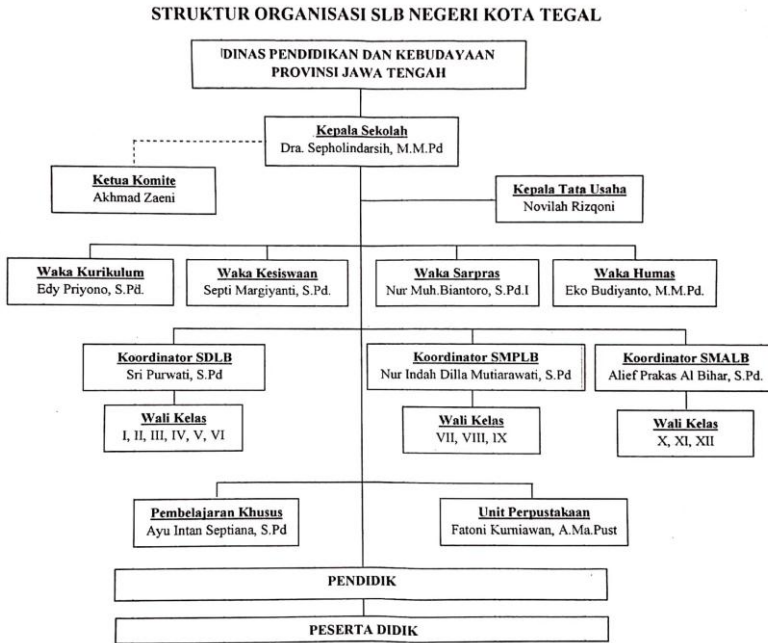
STRUKTUR ORGANISASI SLB NEGERI KOTA TEGAL

DINAS PENDIDIKAN DAN KEBUDAYAAN PROVINSI JAWA TENGAH

Kepala Sekolah
Dra. Sepholindarsih, M.M.Pd

Ketua Komite
Akhmad Zaeni

Kepala Tata Usaha
Novilah Rizqoni

Waka Kurikulum
Edy Priyono, S.Pd.

Waka Kesiswaan
Septi Margiyanti, S.Pd.

Waka Sarpras
Nur Muh.Biantoro, S.Pd.I

Waka Humas
Eko Budiyanto, M.M.Pd.

Koordinator SDLB
Sri Purwati, S.Pd

Koordinator SMPLB
Nur Indah Dilla Mutiarawati, S.Pd

Koordinator SMALB
Alief Prakas Al Bihar, S.Pd.

Wali Kelas
I, II, III, IV, V, VI

Wali Kelas
VII, VIII, IX

Wali Kelas
X, XI, XII

Pembelajaran Khusus
Ayu Intan Septiana, S.Pd

Unit Perpustakaan
Fatoni Kurniawan, A.Ma.Pust

PENDIDIK

PESERTA DIDIK